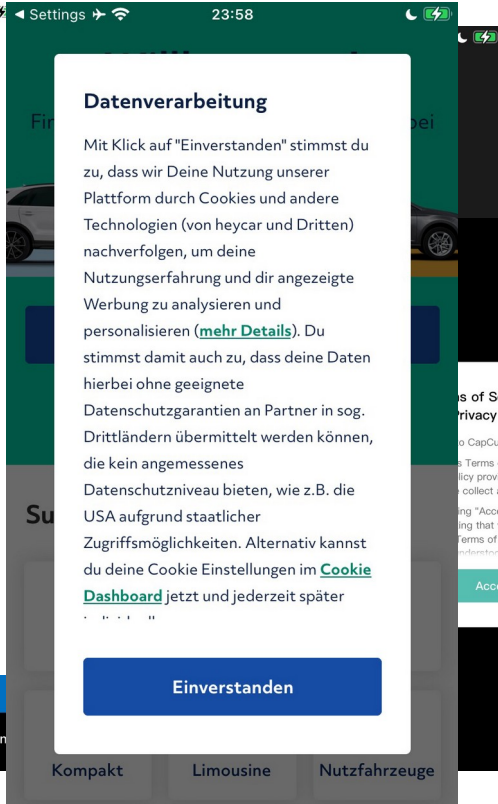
◀ Settings

23:58

Datenverarbeitung

Mit Klick auf "Einverstanden" stimmst du zu, dass wir Deine Nutzung unserer Plattform durch Cookies und andere Technologien (von heycar und Dritten) nachverfolgen, um deine Nutzungserfahrung und dir angezeigte Werbung zu analysieren und personalisieren (mehr Details). Du stimmst damit auch zu, dass deine Daten hierbei ohne geeignete Datenschutzgarantien an Partner in sog. Drittländern übermittelt werden können, die kein angemessenes Datenschutzniveau bieten, wie z.B. die USA aufgrund staatlicher Zugriffsmöglichkeiten. Alternativ kannst du deine Cookie Einstellungen im Cookie Dashboard jetzt und jederzeit später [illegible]

Einverstanden

Fi

bei

Su

Kompakt

Limousine

Nutzfahrzeuge

s of S
Privacy

o CapCu
s Terms
licy prov
collect a
ing "Acc
ing that
Terms of
nderstoo

Acc